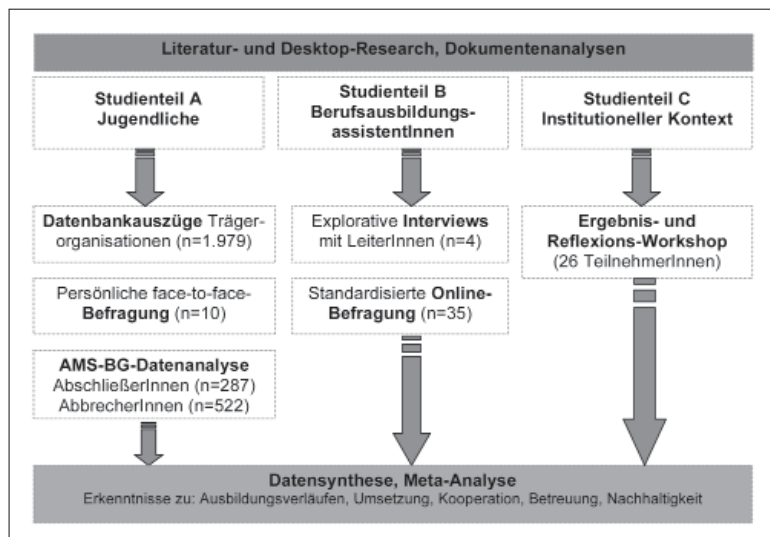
Literatur- und Desktop-Research, Dokumentenanalysen

Studienteil A
Jugendliche

Studienteil B
Berufsausbildungsassistentinnen

Studienteil C
Institutioneller Kontext

Datenbankauszüge Trägerorganisationen (n=1.979)

Persönliche face-to-face-Befragung (n=10)

AMS-BG-Datenanalyse
AbschließerInnen (n=287)
AbbrecherInnen (n=522)

Explorative Interviews mit LeiterInnen (n=4)

Standardisierte Online-Befragung (n=35)

Ergebnis- und Reflexions-Workshop
(26 TeilnehmerInnen)

Datensynthese, Meta-Analyse
Erkenntnisse zu: Ausbildungsverläufen, Umsetzung, Kooperation, Betreuung, Nachhaltigkeit